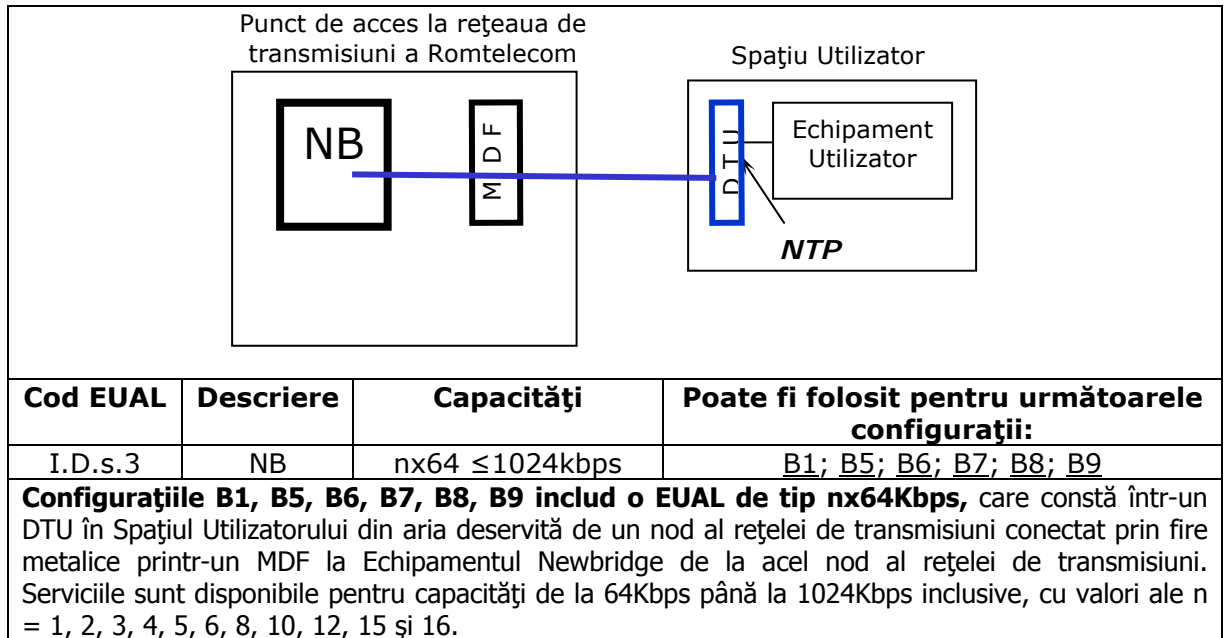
Punct de acces la reţeaua de transmisiuni a Romtelecom

Spaţiu Utilizator

NB

M D F

D T U

Echipament Utilizator

NTP

| Cod EUAL | Descriere | Capacităţi | Poate fi folosit pentru următoarele configuraţii: |
|---|---|---|---|
| I.D.s.3 | NB | nx64 ≤1024kbps | B1; B5; B6; B7; B8; B9 |

**Configuraţiile B1, B5, B6, B7, B8, B9 includ o EUAL de tip nx64Kbps,** care constă într-un DTU în Spaţiul Utilizatorului din aria deservită de un nod al reţelei de transmisiuni conectat prin fire metalice printr-un MDF la Echipamentul Newbridge de la acel nod al reţelei de transmisiuni. Serviciile sunt disponibile pentru capacităţi de la 64Kbps până la 1024Kbps inclusive, cu valori ale n = 1, 2, 3, 4, 5, 6, 8, 10, 12, 15 şi 16.